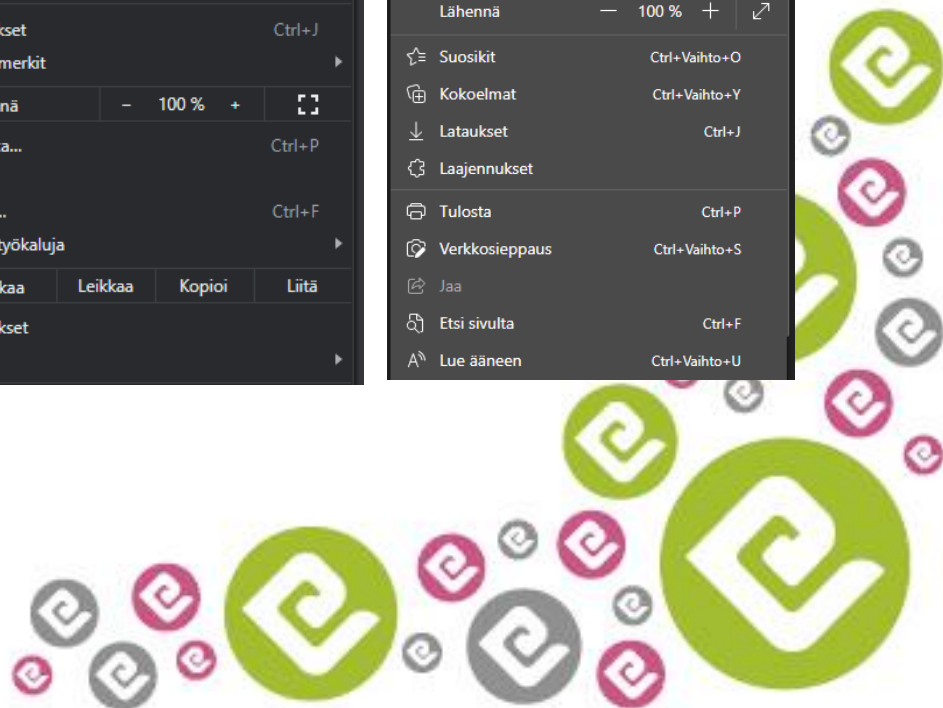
kset Ctrl+J
merkit
nä – 100 % +
a... Ctrl+P
... Ctrl+F
työkaluja
kaa Leikkaa Kopioi Liitä
kset

Lähennä — 100 % +
Suosikit Ctrl+Vaihto+O
Kokoelmat Ctrl+Vaihto+Y
Lataukset Ctrl+J
Laajennukset
Tulosta Ctrl+P
Verkkosieppaus Ctrl+Vaihto+S
Jaa
Etsi sivulta Ctrl+F
Lue ääneen Ctrl+Vaihto+U